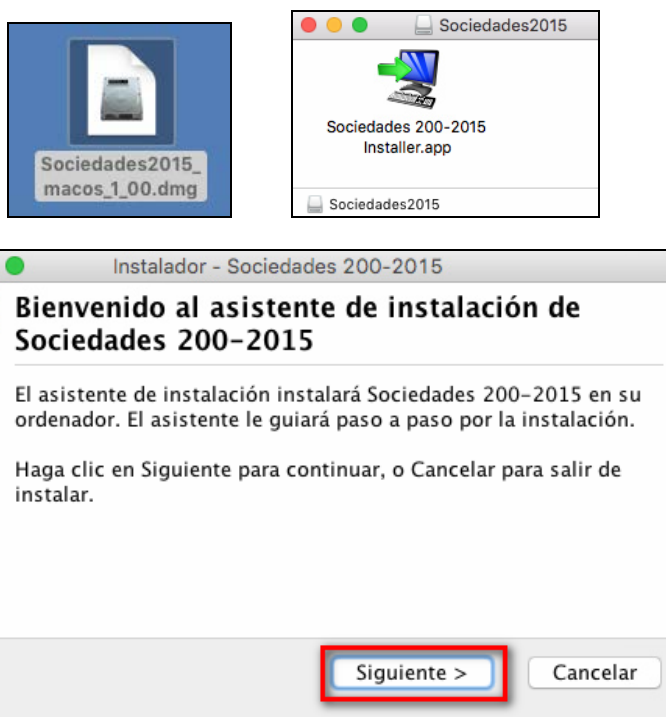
Sociedades2015_macos_1_00.dmg

Sociedades2015

Sociedades 200-2015 Installer.app

Sociedades2015

Instalador - Sociedades 200-2015

Bienvenido al asistente de instalación de Sociedades 200-2015

El asistente de instalación instalará Sociedades 200-2015 en su ordenador. El asistente le guiará paso a paso por la instalación.

Haga clic en Siguiente para continuar, o Cancelar para salir de instalar.

Siguiente >

Cancelar